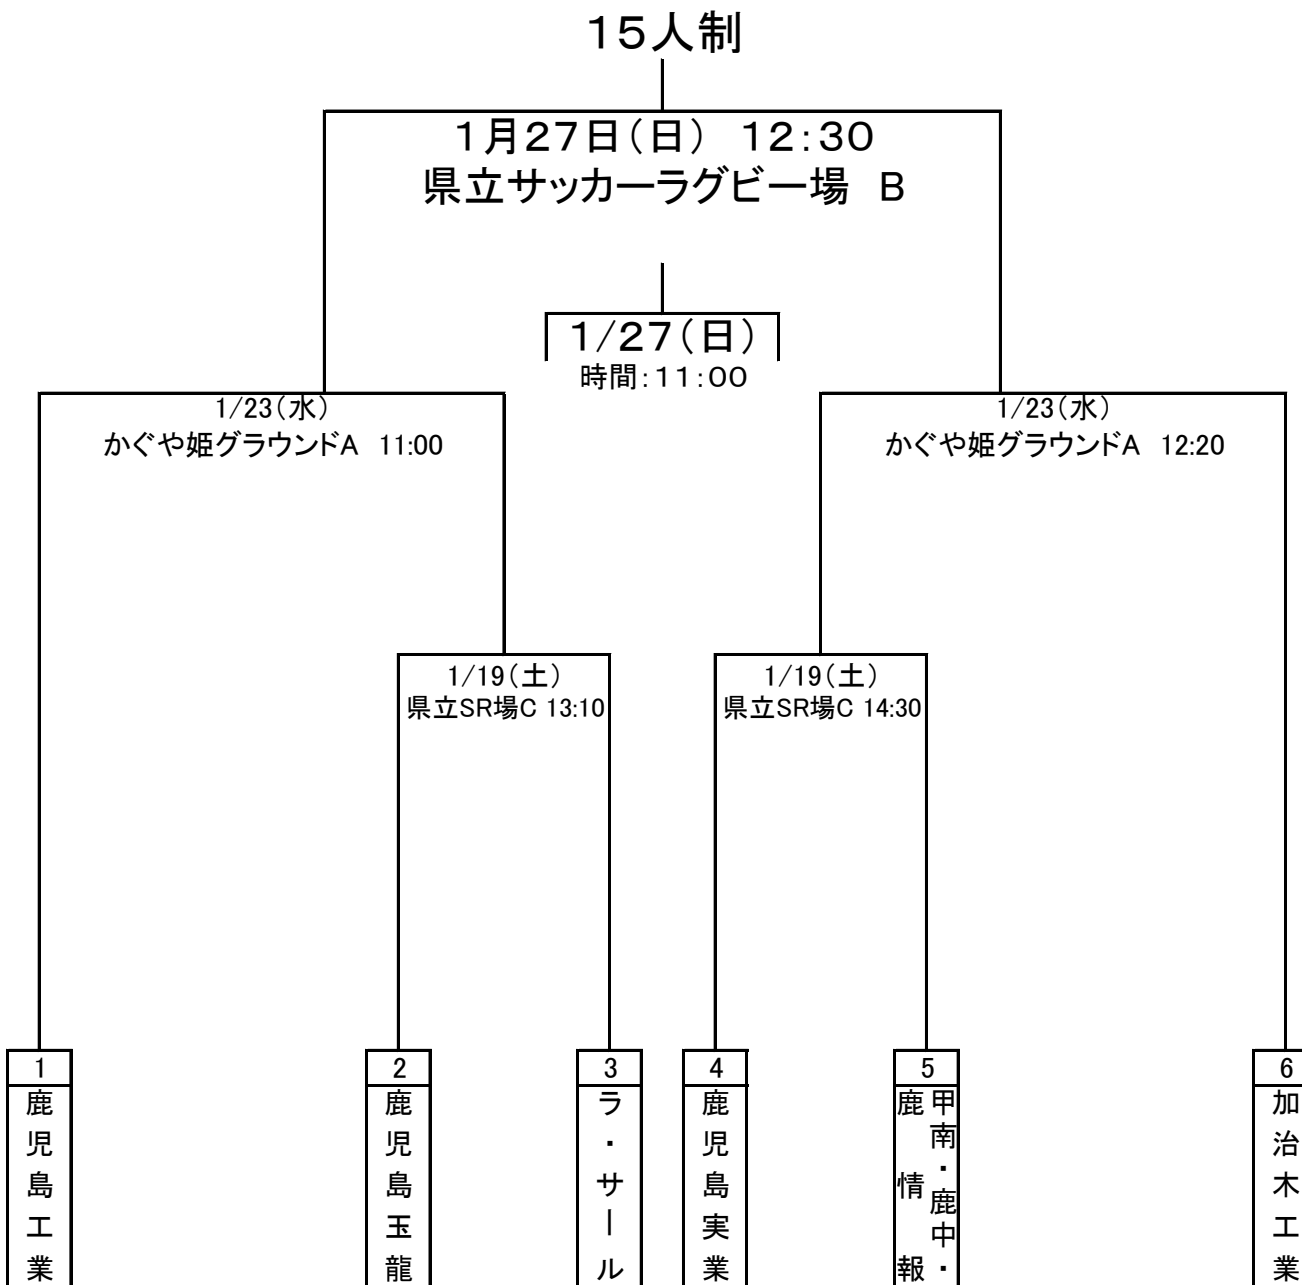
15人制

1月27日（日） 12:30
県立サッカーラグビー場 B

1/27（日）
時間：11:00

1/23（水）
かぐや姫グラウンドA 11:00

1/23（水）
かぐや姫グラウンドA 12:20

1/19（土）
県立SR場C 13:10

1/19（土）
県立SR場C 14:30

1
鹿児島工業

2
鹿児島玉龍

3
ラ・サール

4
鹿児島実業

5
鹿情報 甲南・鹿中・

6
加治木工業